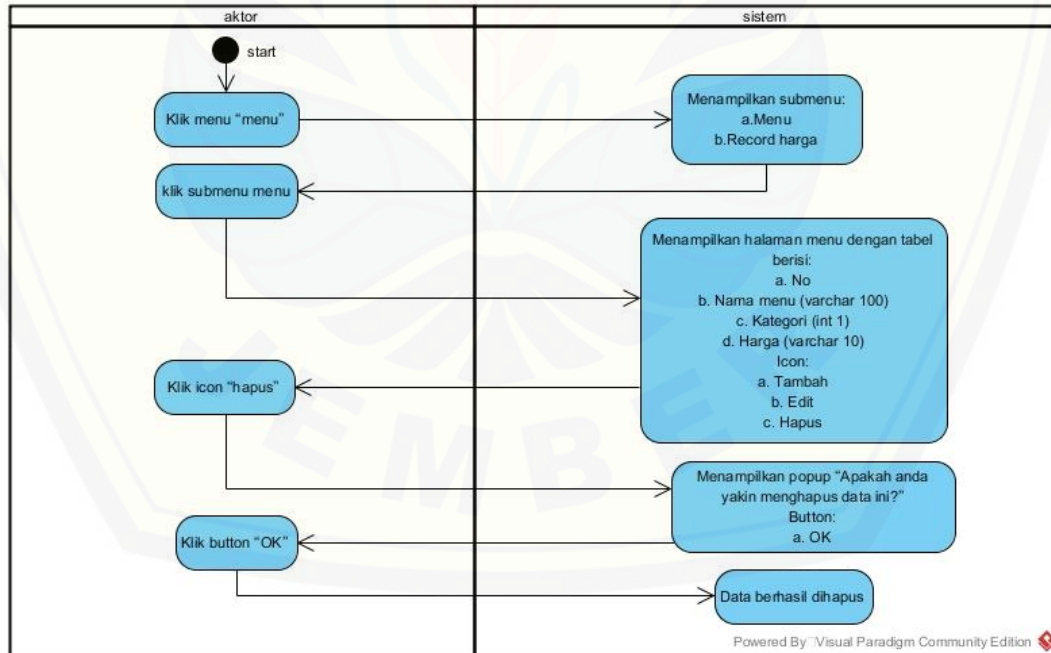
| aktor | sistem |
|---|---|

start

Klik menu "menu"

Menampilkan submenu:
a.Menu
b.Record harga

klik submenu menu

Menampilkan halaman menu dengan tabel berisi:
a. No
b. Nama menu (varchar 100)
c. Kategori (int 1)
d. Harga (varchar 10)
Icon:
a. Tambah
b. Edit
c. Hapus

Klik icon "hapus"

Menampilkan popup "Apakah anda yakin menghapus data ini?"
Button:
a. OK

Klik button "OK"

Data berhasil dihapus

Powered By Visual Paradigm Community Edition